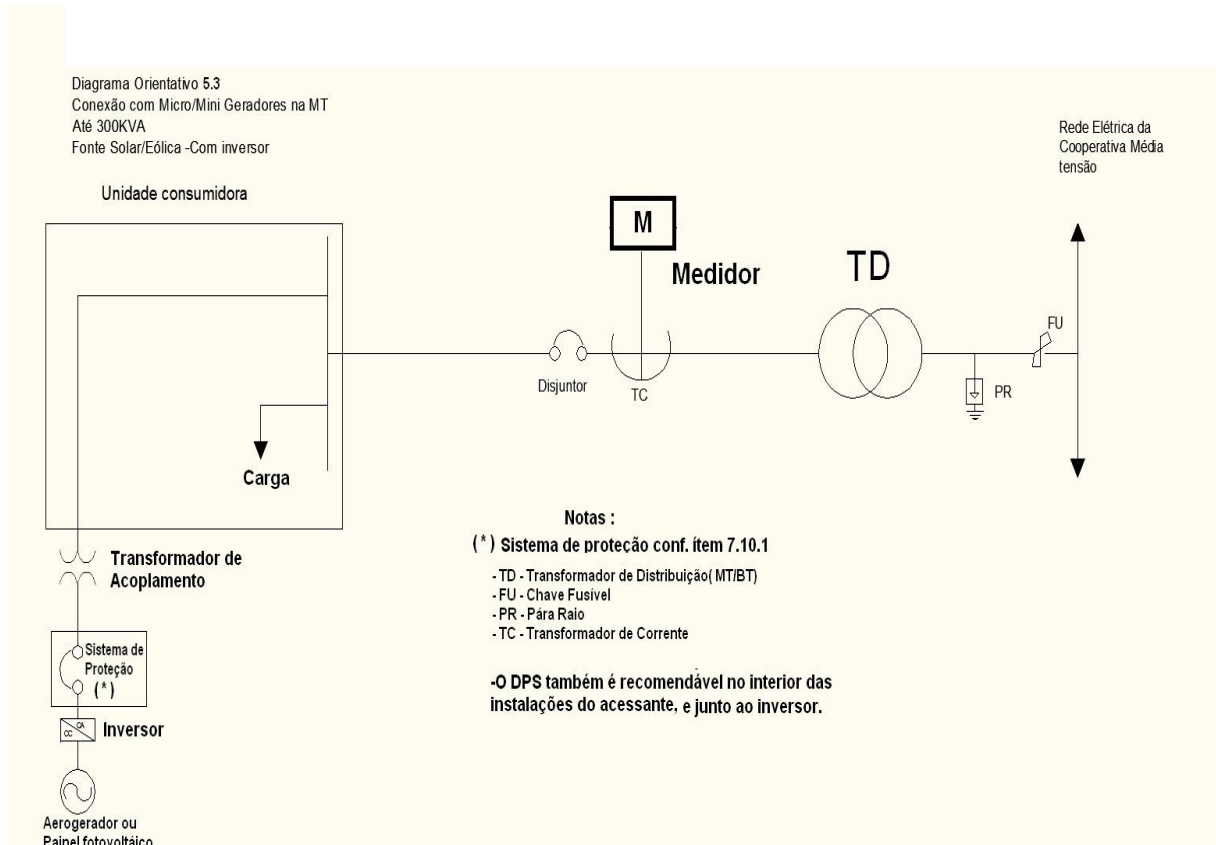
Diagrama Orientativo 5.3
Conexão com Micro/Mini Geradores na MT
Até 300KVA
Fonte Solar/Eólica -Com inversor

Rede Elétrica da Cooperativa Média tensão

Unidade consumidora

M

Medidor

TD

FU

Disjuntor

TC

PR

Carga

Notas :
(*) Sistema de proteção conf. ítem 7.10.1
- TD - Transformador de Distribuição( MT/BT)
- FU - Chave Fusível
- PR - Pára Raio
- TC - Transformador de Corrente

-O DPS também é recomendável no interior das instalações do acessante, e junto ao inversor.

Transformador de Acoplamento

Sistema de Proteção (*)

CC CA

Inversor

Aerogerador ou Painel fotovoltáico